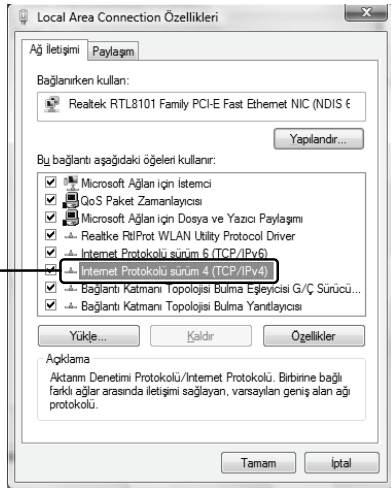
Local Area Connection Özellikleri

Ağ İletişimi | Paylaşım

Bağlanırken kullan:

Realtek RTL8101 Family PCI-E Fast Ethernet NIC (NDIS 6

Yapılandır...

Bu bağlantı aşağıdaki öğeleri kullanır:

Microsoft Ağları için İstemci
QoS Paket Zamanlayıcısı
Microsoft Ağları için Dosya ve Yazıcı Paylaşımı
Realtke RtlProt WLAN Utility Protocol Driver
Internet Protokolü sürüm 6 (TCP/IPv6)
Internet Protokolü sürüm 4 (TCP/IPv4)
Bağlantı Katmanı Topolojisi Bulma Eşleyicisi G/Ç Sürücü...
Bağlantı Katmanı Topolojisi Bulma Yanıtlayıcısı

Yükle... | Kaldır | Özellikler

Açıklama
Aktarım Denetimi Protokolü/Internet Protokolü. Birbirine bağlı farklı ağlar arasında iletişimi sağlayan, varsayılan geniş alan ağı protokolü.

Tamam | İptal